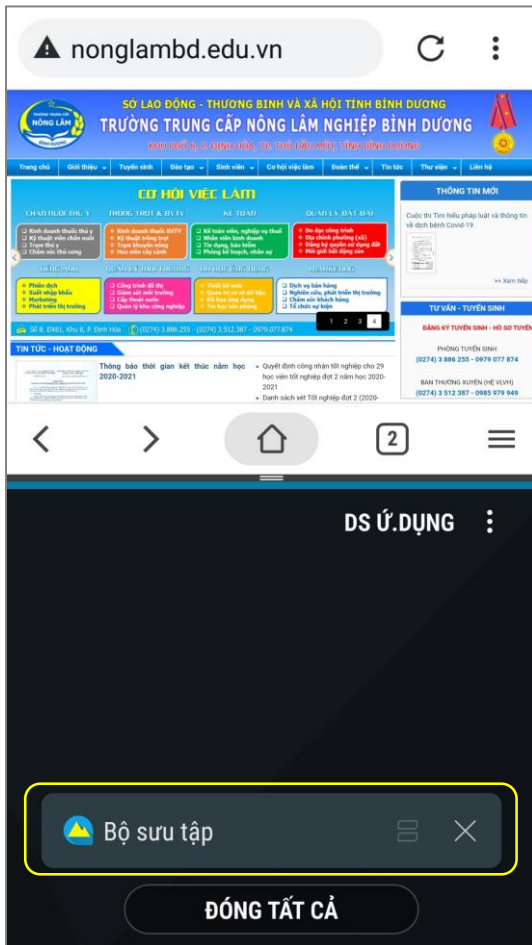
nonglambd.edu.vn

SỞ LAO ĐỘNG - THƯƠNG BINH VÀ XÃ HỘI TỈNH BÌNH DƯƠNG
TRƯỜNG TRUNG CẤP NÔNG LÂM NGHIỆP BÌNH DƯƠNG

Trang chủ | Giới thiệu | Tuyển sinh | Đào tạo | Sinh viên | Cơ hội việc làm | Đoàn thể | Tin tức | Thư viện | Liên hệ

CƠ HỘI VIỆC LÀM

KẾ TOÁN

Kế toán viên, nghiệp vụ thuế
Nhân viên kinh doanh
Tín dụng, bảo hiểm
Phòng kế hoạch, nhân sự

Đo đạc công trình
Địa chính phường (xã)
Đăng ký quyền sử dụng đất
Môi giới bất động sản

Kinh doanh thuốc thú y
Kỹ thuật viên chăn nuôi
Trạm thú y
Chăm sóc thú cưng

Kinh doanh thuốc BVTV
Kỹ thuật trồng trọt
Trạm khuyến nông
Thủ môn cây cảnh

Phiên dịch
Xuất nhập khẩu
Marketing
Phát triển thị trường

Công trình đô thị
Giám sát môi trường
Cấp thoát nước
Quản lý khu công nghiệp

Thiết kế web
Quản trị cơ sở dữ liệu
Kỹ thuật ứng dụng
Tin học văn phòng

Dịch vụ bán hàng
Nghiên cứu, phát triển thị trường
Chăm sóc khách hàng
Tổ chức sự kiện

Số 8, ĐX61, Khu 8, P. Định Hòa (0274) 3.886.255 - (0274) 3.512.387 - 0979.077.874

1 2 3 4

THÔNG TIN MỚI

Cuộc thi Tìm hiểu pháp luật và thông tin về dịch bệnh Covid-19

>> Xem tiếp

TƯ VẤN - TUYỂN SINH

ĐĂNG KÝ TUYỂN SINH - HỒ SƠ TUYỂN

PHÒNG TUYỂN SINH
(0274) 3 886 255 - 0979 077 874

BAN THƯỜNG XUYÊN (HỆ VLVH)
(0274) 3 512 387 - 0985 979 949

TIN TỨC - HOẠT ĐỘNG

Thông báo thời gian kết thúc năm học 2020-2021

» Quyết định công nhận tốt nghiệp cho 29 học viên tốt nghiệp đợt 2 năm học 2020-2021
» Danh sách xét Tốt nghiệp đợt 2 (2020-

2

DS Ứ.DỤNG

Bộ sưu tập

ĐÓNG TẤT CẢ